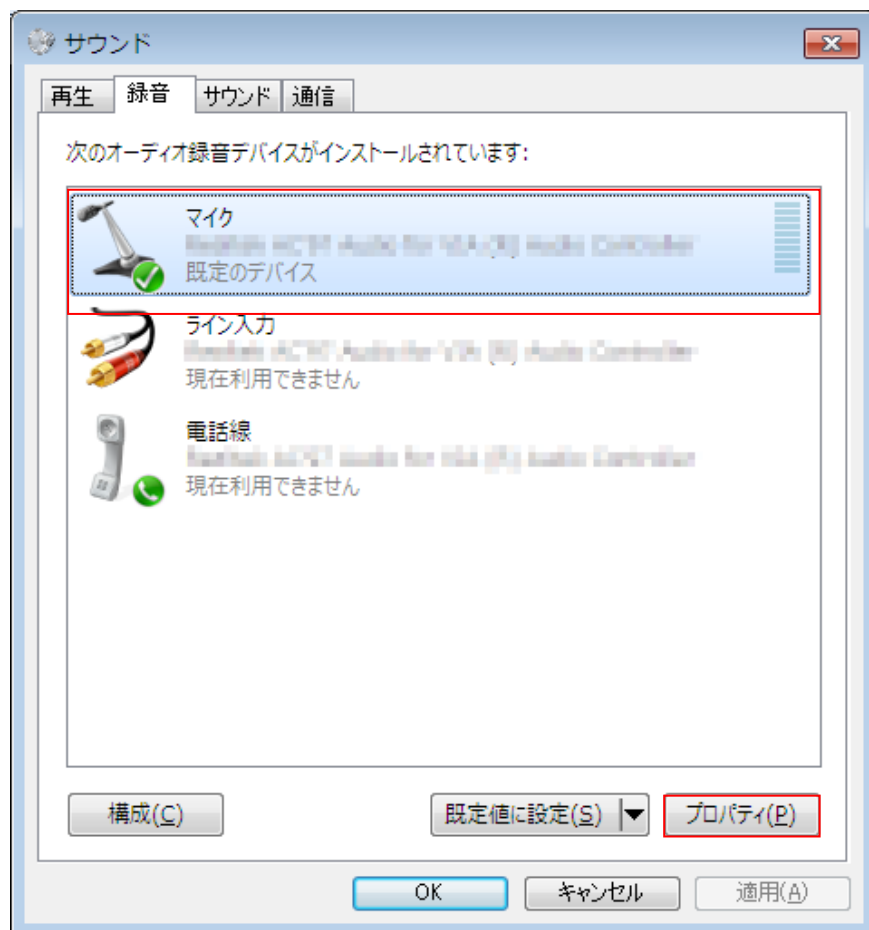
サウンド

再生　録音　サウンド　通信

次のオーディオ録音デバイスがインストールされています:

マイク
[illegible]
既定のデバイス

ライン入力
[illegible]
現在利用できません

電話線
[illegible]
現在利用できません

構成(C)　既定値に設定(S)　プロパティ(P)

OK　キャンセル　適用(A)